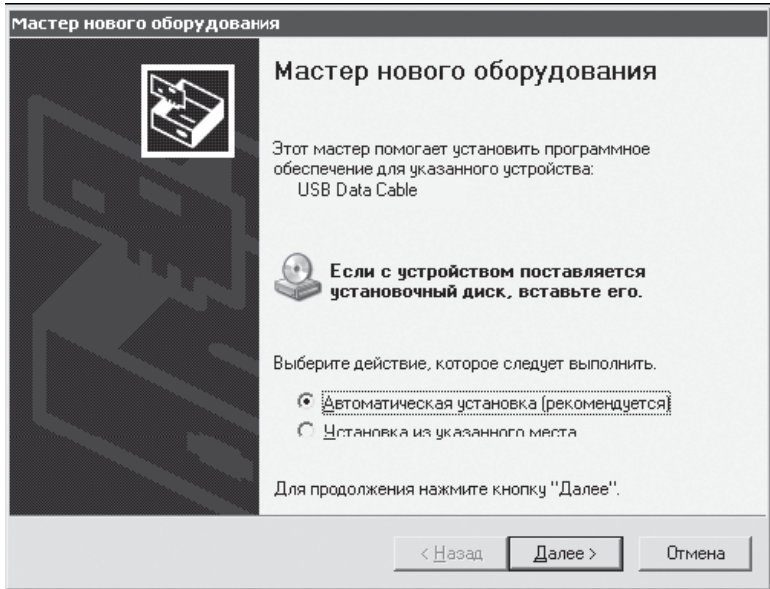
Мастер нового оборудования

Мастер нового оборудования

Этот мастер помогает установить программное обеспечение для указанного устройства:
USB Data Cable

Если с устройством поставляется установочный диск, вставьте его.

Выберите действие, которое следует выполнить.

Автоматическая установка (рекомендуется)
Установка из указанного места

Для продолжения нажмите кнопку "Далее".

< Назад
Далее >
Отмена